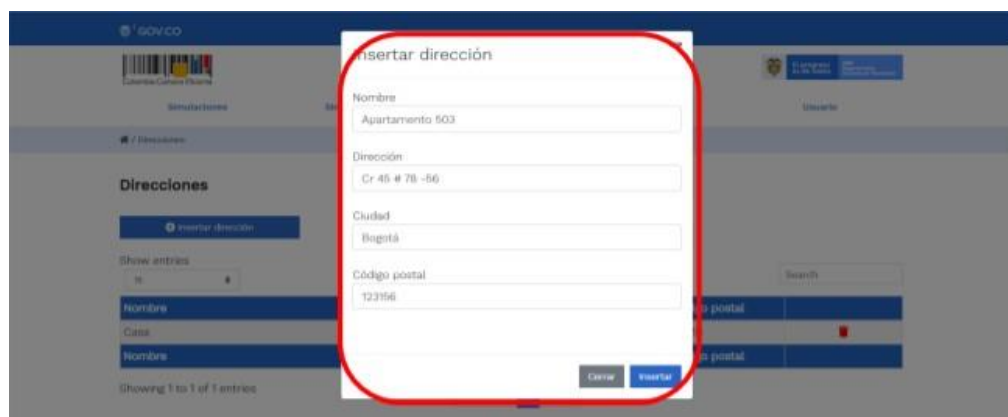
GOV.CO

Colombia Compra Eficiente

Simulaciones

Usuario

/ Direcciones

Direcciones

Insertar dirección

Show entries

Search

| Nombre | | o postal | |
|---|---|---|---|
| Casa | | | |
| Nombre | | o postal | |

Showing 1 to 1 of 1 entries

Insertar dirección

Nombre
Apartamento 503

Dirección
Cr 45 # 78 -56

Ciudad
Bogotá

Código postal
123156

Cerrar Insertar